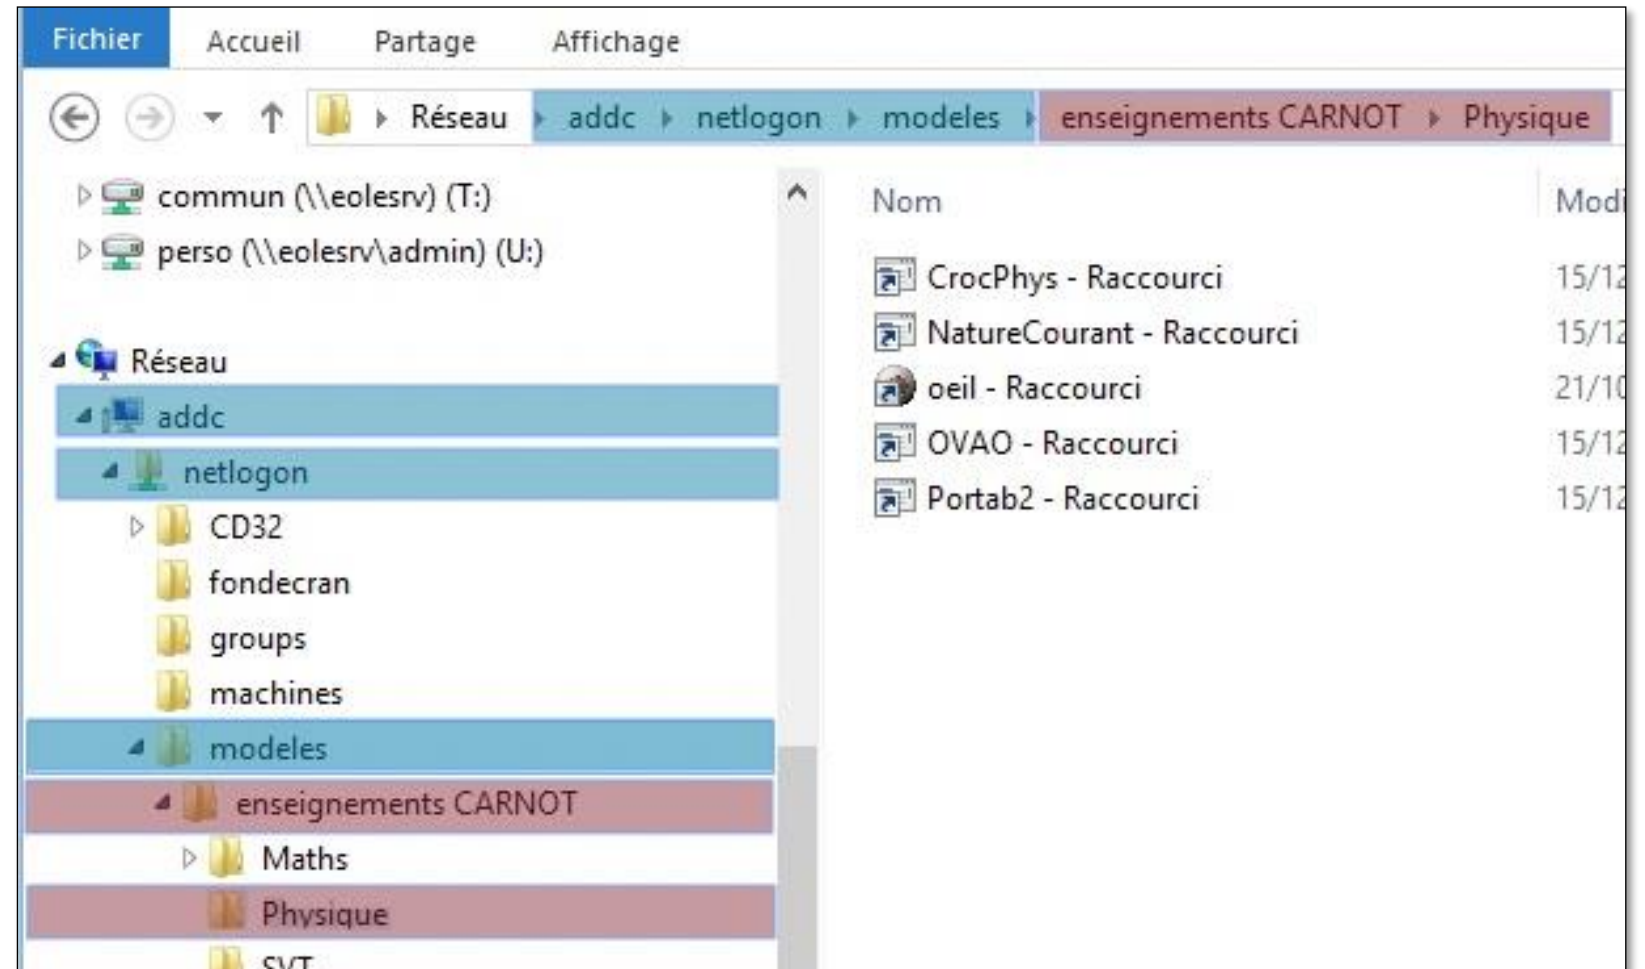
Fichier Accueil Partage Affichage

Réseau › addc › netlogon › modeles › enseignements CARNOT › Physique

commun (\\eolesrv) (T:)
perso (\\eolesrv\admin) (U:)

Réseau
addc
netlogon
CD32
fondecran
groups
machines
modeles
enseignements CARNOT
Maths
Physique
SVT

| Nom | Modi |
|---|---|
| CrocPhys - Raccourci | 15/12 |
| NatureCourant - Raccourci | 15/12 |
| oeil - Raccourci | 21/10 |
| OVAO - Raccourci | 15/12 |
| Portab2 - Raccourci | 15/12 |